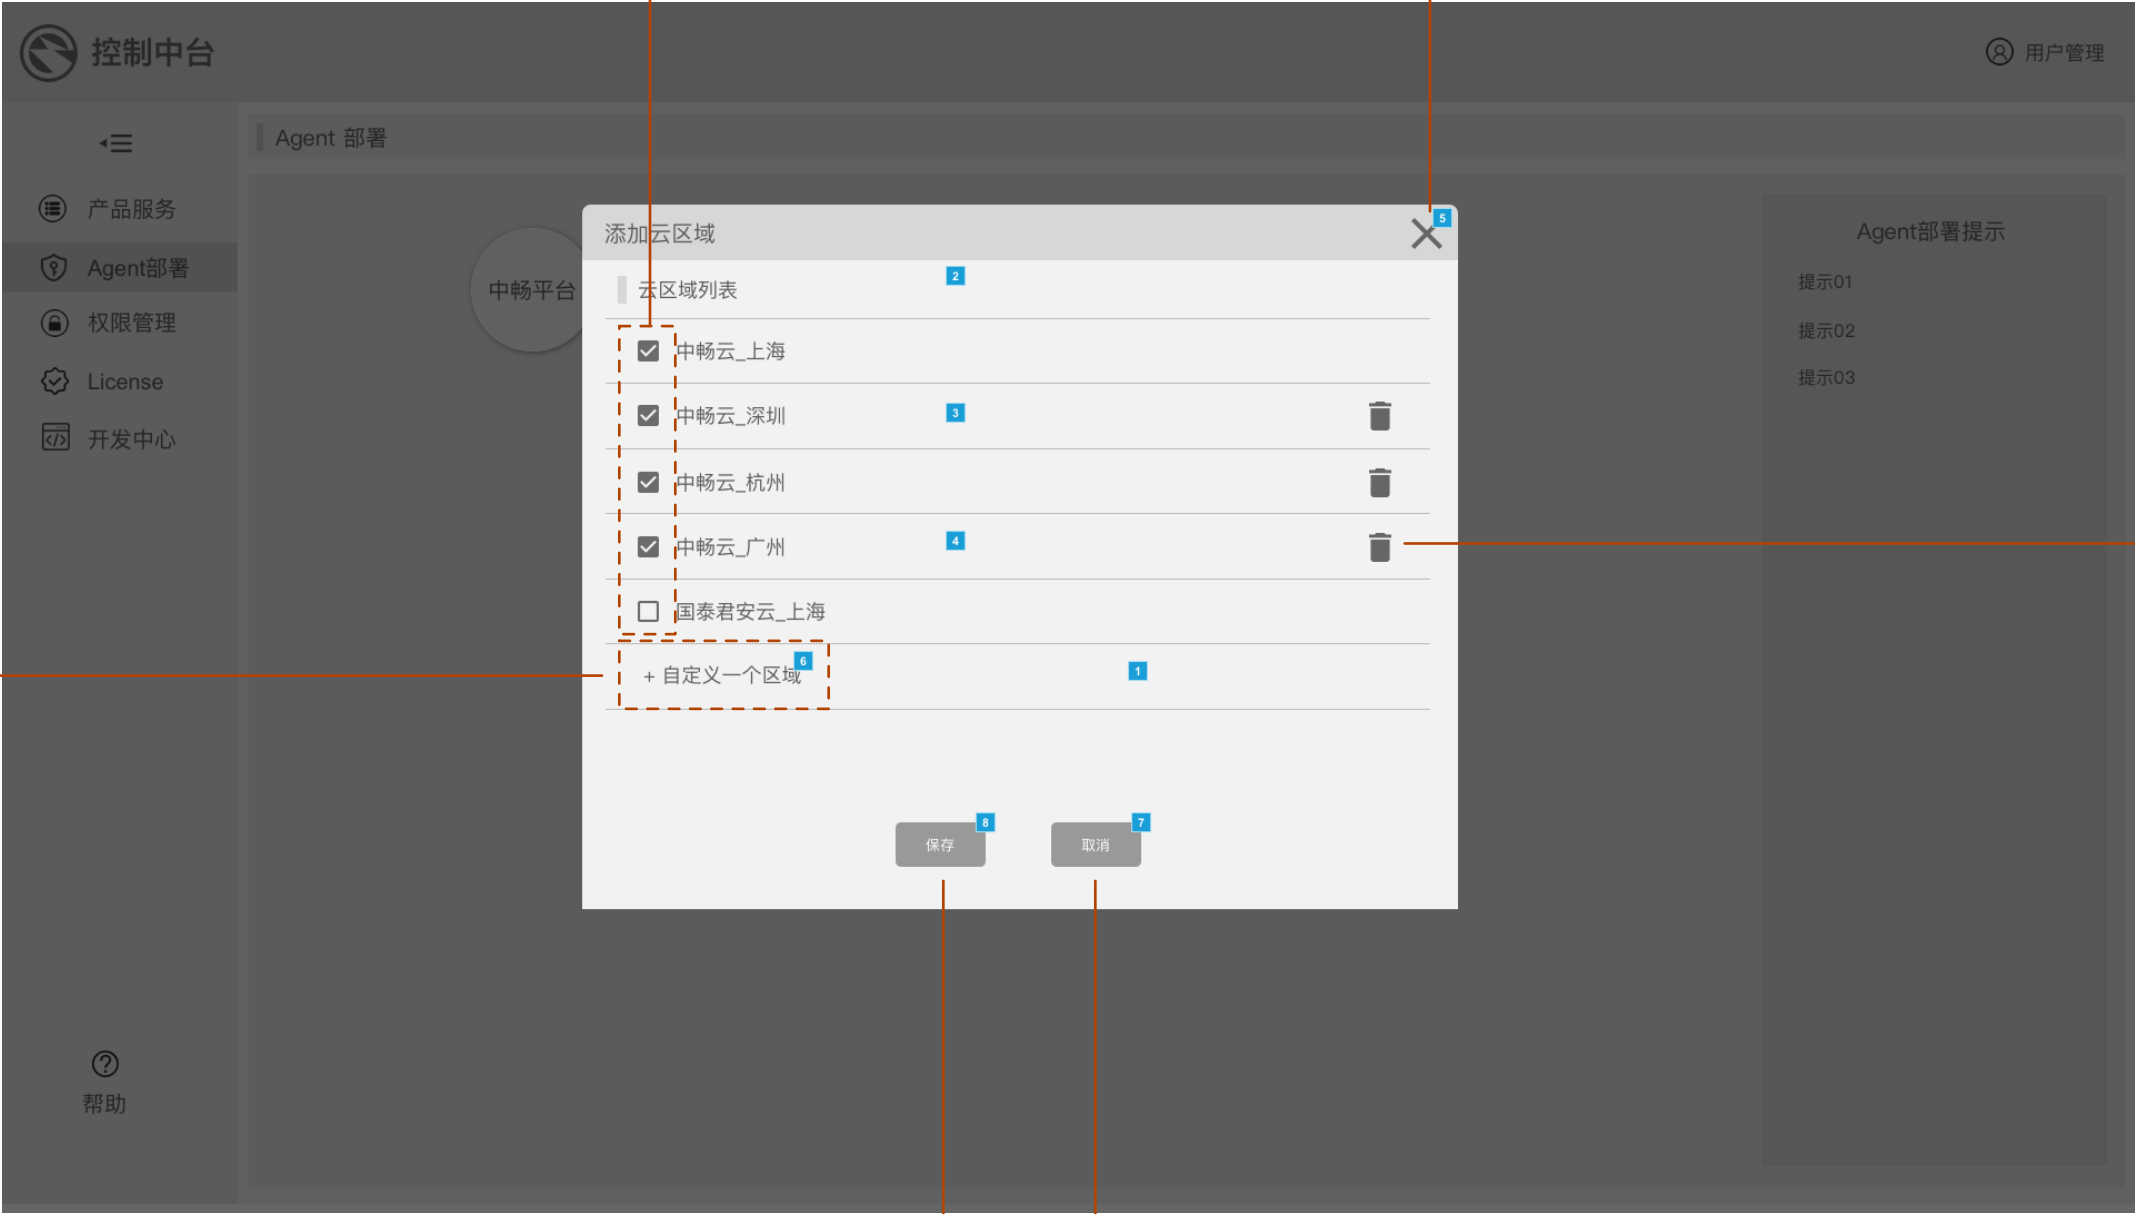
控制中台

用户管理

Agent 部署

产品服务

Agent部署

权限管理

License

开发中心

帮助

中畅平台

Agent部署提示

提示01

提示02

提示03

添加云区域

5

云区域列表

2

中畅云_上海

中畅云_深圳

3

中畅云_杭州

中畅云_广州

4

国泰君安云_上海

+ 自定义一个区域

6

1

保存

8

取消

7